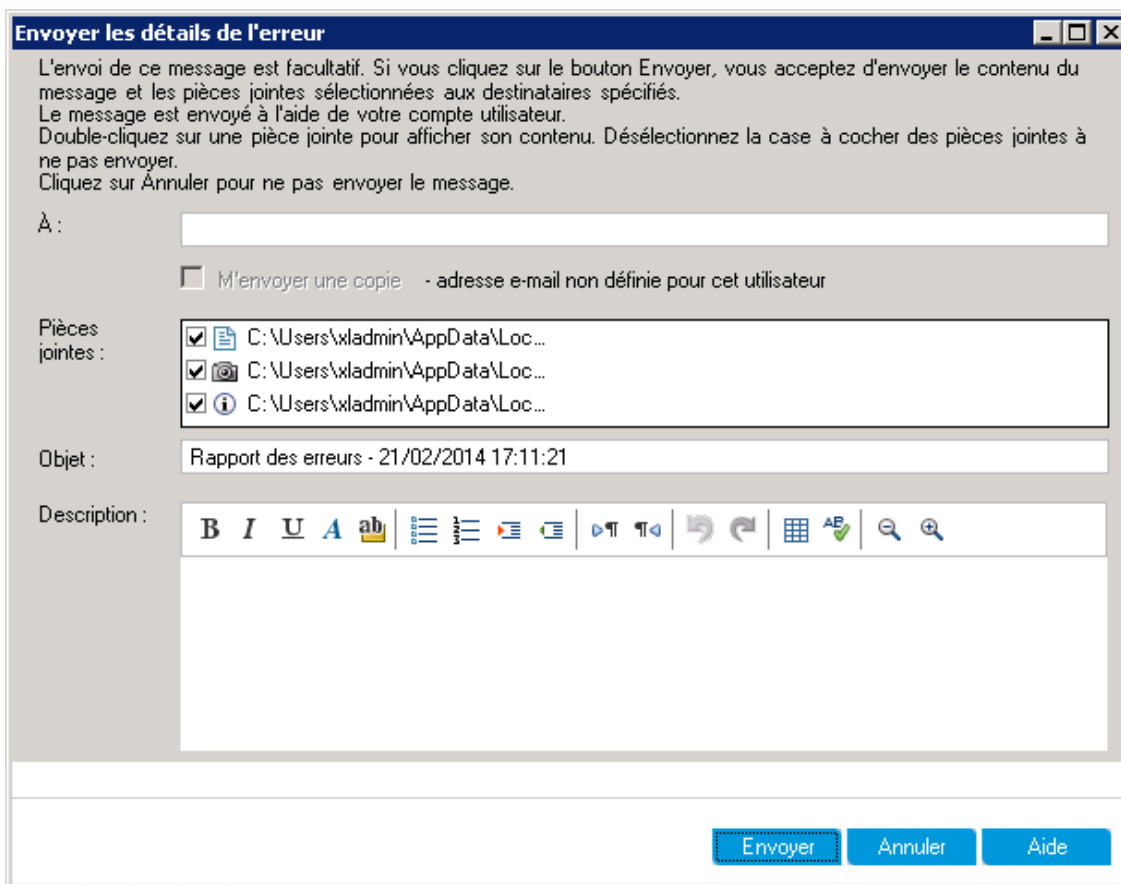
Envoyer les détails de l'erreur

L'envoi de ce message est facultatif. Si vous cliquez sur le bouton Envoyer, vous acceptez d'envoyer le contenu du message et les pièces jointes sélectionnées aux destinataires spécifiés.
Le message est envoyé à l'aide de votre compte utilisateur.
Double-cliquez sur une pièce jointe pour afficher son contenu. Désélectionnez la case à cocher des pièces jointes à ne pas envoyer.
Cliquez sur Annuler pour ne pas envoyer le message.

À :

M'envoyer une copie - adresse e-mail non définie pour cet utilisateur

Pièces jointes :
C:\Users\xladmin\AppData\Loc...
C:\Users\xladmin\AppData\Loc...
C:\Users\xladmin\AppData\Loc...

Objet : Rapport des erreurs - 21/02/2014 17:11:21

Description :
B I U A ab

Envoyer Annuler Aide